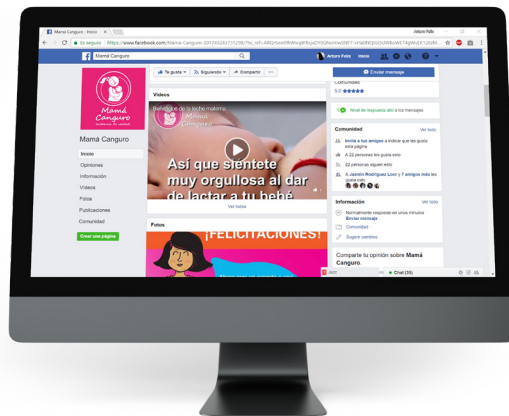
Mamá Canguro | Inicio ×

Arturo Peña

Es seguro | https://www.facebook.com/Mama-Canguro-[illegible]

Mamá Canguro

Arturo Peña Inicio

Mamá Canguro

Mamá Canguro

Inicio

Opiniones

Información

Videos

Fotos

Publicaciones

Comunidad

Crear una página

Te gusta Siguiendo Compartir ...

Videos

Beneficios de la leche materna

Mamá Canguro

Así que siéntete muy orgullosa al dar de lactar a tu bebé

Ver todos

Fotos

¡FELICITACIONES!

Enviar mensaje

Comunidad

5.0

Nivel de respuesta alto a los mensajes

Comunidad Ver todo

Invita a tus amigos a indicar que les gusta esta página

A 22 personas les gusta esto

22 personas siguen esto

A Jazmín Rodríguez Loor y 7 amigos más les gusta esto

Información Ver todo

Normalmente responde en unos minutos Enviar mensaje

Comunidad

Sugerir cambios

Comparte tu opinión sobre Mamá Canguro

Chat (35)